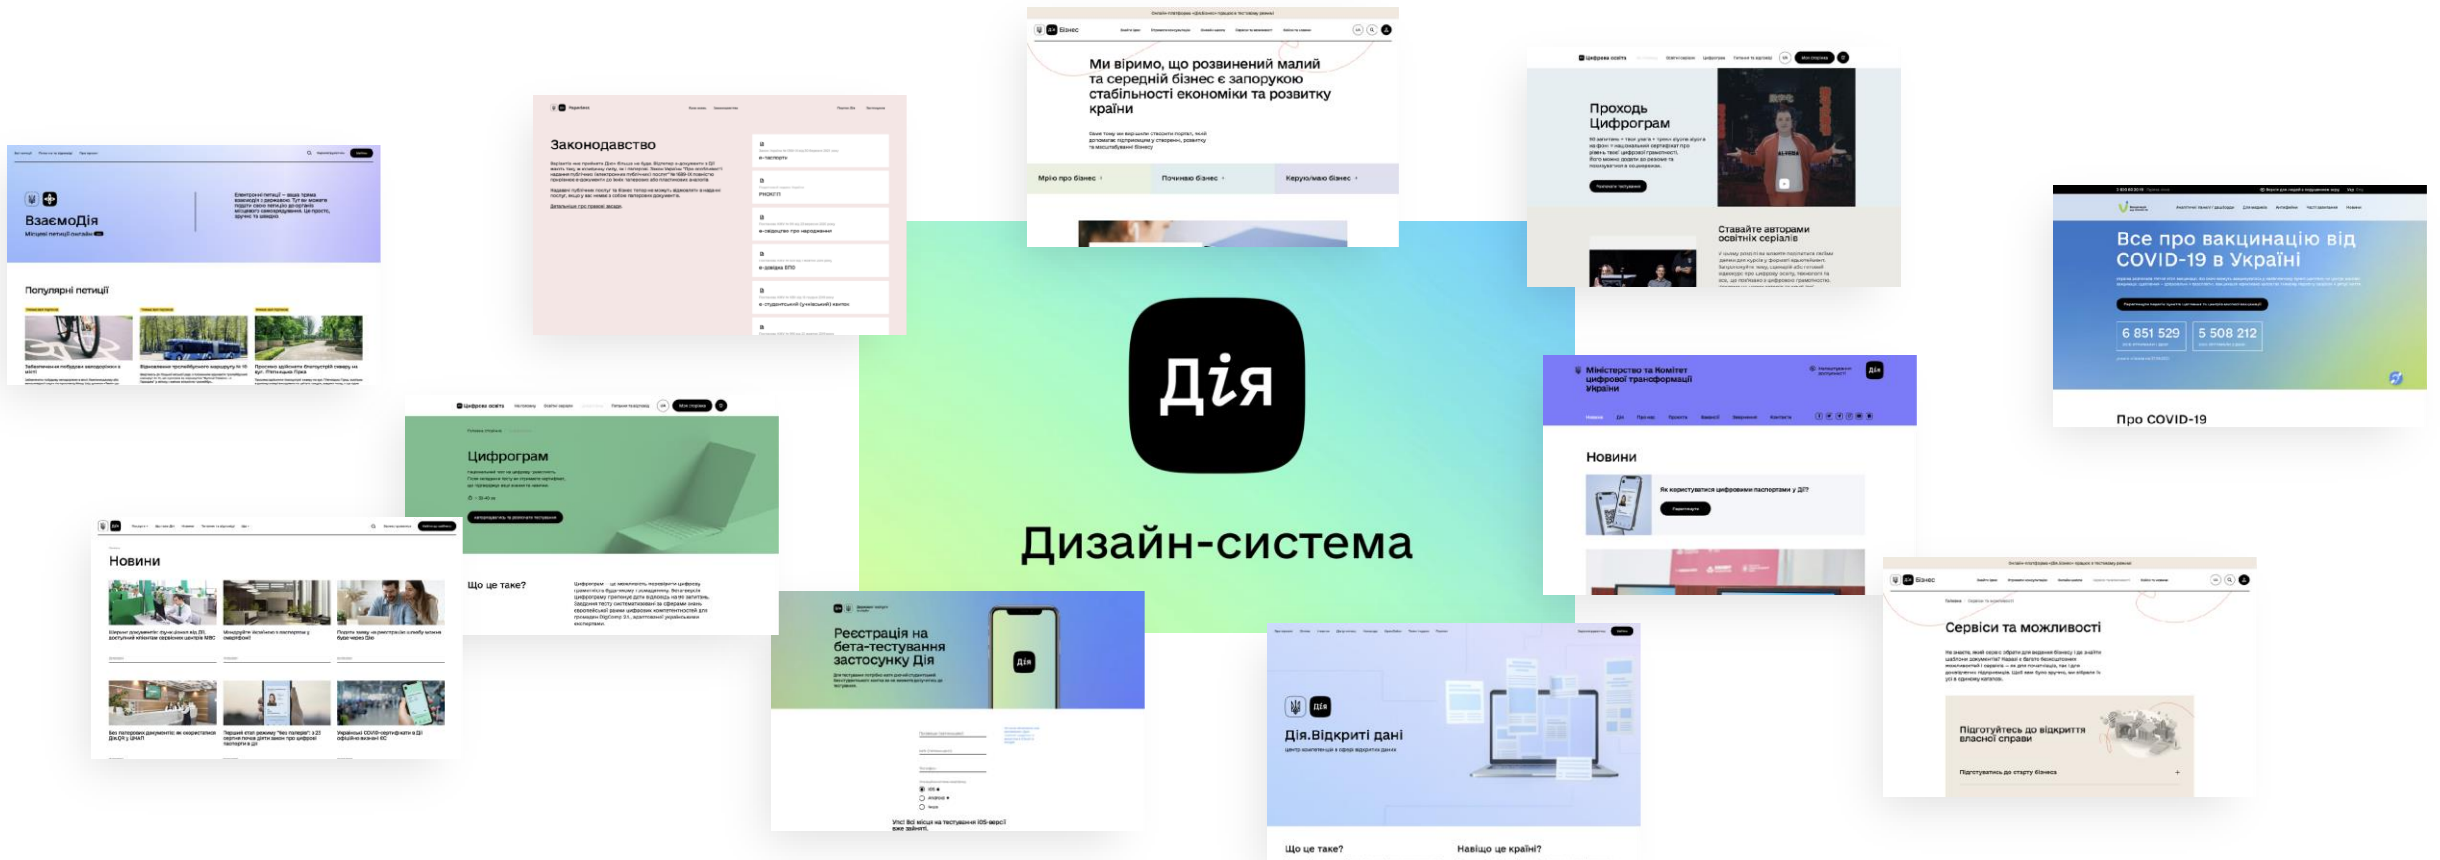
Дія

Дизайн-система

ВзаємоДія

Популярні петиції

Законодавство

Ми віримо, що розвинений малий та середній бізнес є запорукою стабільності економіки та розвитку країни

Мрію про бізнес

Починаю бізнес

Керую/маю бізнес

Проходь Цифрограм

Ставайте авторами освітніх серіалів

Все про вакцинацію від COVID-19 в Україні

6 851 529

5 508 212

Про COVID-19

Цифрограм

Що це таке?

Новини

Міністерство та Комітет цифрової трансформації України

Новини

Реєстрація на бета-тестування застосунку Дія

Дія

Дія.Відкриті дані

Що це таке?

Навіщо це країні?

Сервіси та можливості

Підготуйтесь до відкриття власної справи

Підготуватись до старту бізнесу